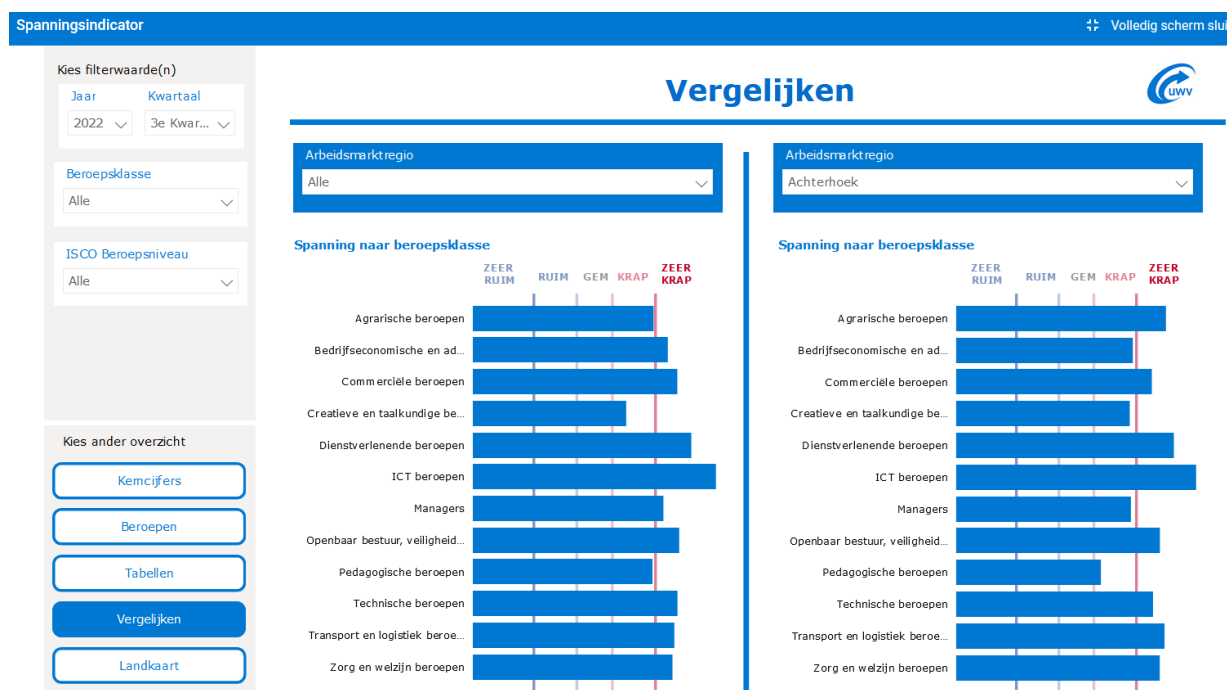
Spanningsindicator

Volledig scherm slui

Kies filterwaarde(n)

Jaar
2022

Kwartaal
3e Kwar...

Beroepsklasse
Alle

ISCO Beroepsniveau
Alle

Kies ander overzicht

Kerncijfers

Beroepen

Tabellen

Vergelijken

Landkaart

Vergelijken

uwv

Arbeidsmarktregio
Alle

Spanning naar beroepsklasse

ZEER RUIM
RUIM
GEM
KRAP
ZEER KRAP

Agrarische beroepen
Bedrijfseconomische en ad...
Commerciële beroepen
Creatieve en taalkundige be...
Dienstverlenende beroepen
ICT beroepen
Managers
Openbaar bestuur, veiligheid...
Pedagogische beroepen
Technische beroepen
Transport en logistiek beroe...
Zorg en welzijn beroepen

Arbeidsmarktregio
Achterhoek

Spanning naar beroepsklasse

ZEER RUIM
RUIM
GEM
KRAP
ZEER KRAP

Agrarische beroepen
Bedrijfseconomische en ad...
Commerciële beroepen
Creatieve en taalkundige be...
Dienstverlenende beroepen
ICT beroepen
Managers
Openbaar bestuur, veiligheid...
Pedagogische beroepen
Technische beroepen
Transport en logistiek beroe...
Zorg en welzijn beroepen